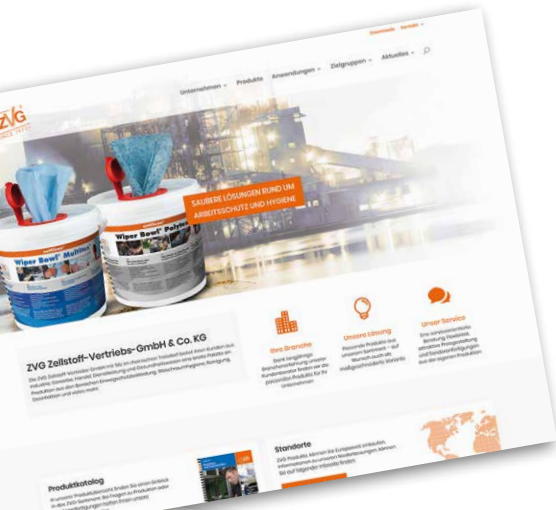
Downloads Kontakt

ZVG

Unternehmen Produkte Anwendungen Zielgruppen Aktuelles

SAUBERE LÖSUNGEN RUND UM ARBEITSSCHUTZ UND HYGIENE

Wiper Bowl Multitex

Wiper Bowl Polytex

ZVG Zellstoff-Vertriebs-GmbH & Co. KG

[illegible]

Ihre Branche

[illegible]

Unsere Lösung

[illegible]

Unser Service

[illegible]

Produktkatalog

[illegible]

Standorte

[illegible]